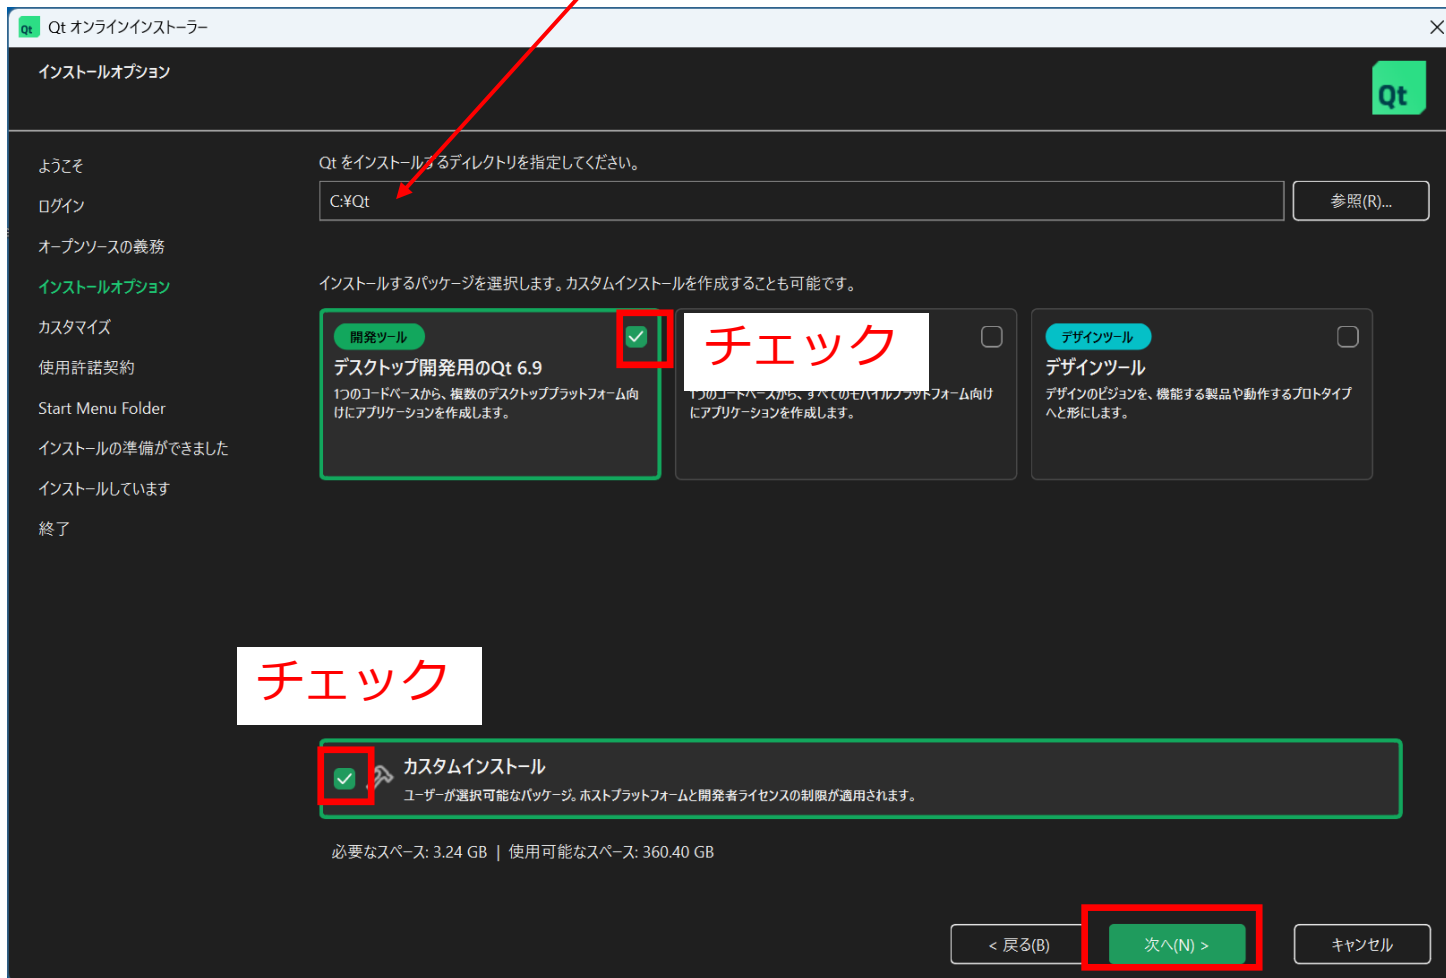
Qt Qt オンラインインストーラー

インストールオプション

Qt

ようこそ
ログイン
オープンソースの義務
インストールオプション
カスタマイズ
使用許諾契約
Start Menu Folder
インストールの準備ができました
インストールしています
終了

Qt をインストールするディレクトリを指定してください。

C:¥Qt

参照(R)...

インストールするパッケージを選択します。カスタムインストールを作成することも可能です。

開発ツール
デスクトップ開発用のQt 6.9
1つのコードベースから、複数のデスクトッププラットフォーム向けにアプリケーションを作成します。

チェック

1つのコードベースから、すべてのモバイルプラットフォーム向けにアプリケーションを作成します。

デザインツール
デザインツール
デザインのビジョンを、機能する製品や動作するプロトタイプへと形にします。

チェック

カスタムインストール
ユーザーが選択可能なパッケージ。ホストプラットフォームと開発者ライセンスの制限が適用されます。

必要なスペース: 3.24 GB | 使用可能なスペース: 360.40 GB

< 戻る(B)
次へ(N) >
キャンセル